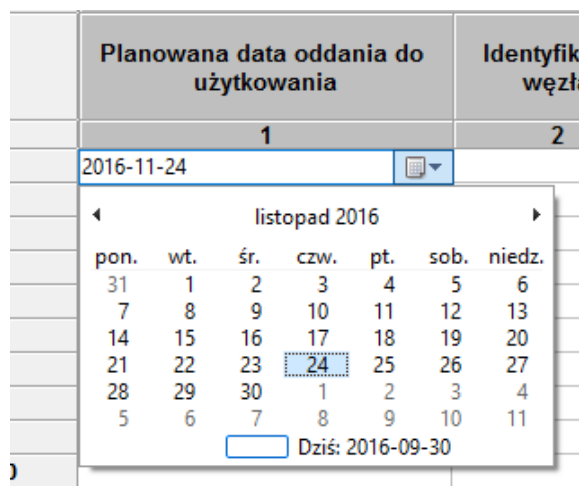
| Planowana data oddania do użytkowania | Identyfik węzła |
|---|---|
| 1 | 2 |

2016-11-24

listopad 2016

| pon. | wt. | śr. | czw. | pt. | sob. | niedz. |
|---|---|---|---|---|---|---|
| 31 | 1 | 2 | 3 | 4 | 5 | 6 |
| 7 | 8 | 9 | 10 | 11 | 12 | 13 |
| 14 | 15 | 16 | 17 | 18 | 19 | 20 |
| 21 | 22 | 23 | 24 | 25 | 26 | 27 |
| 28 | 29 | 30 | 1 | 2 | 3 | 4 |
| 5 | 6 | 7 | 8 | 9 | 10 | 11 |

Dziś: 2016-09-30